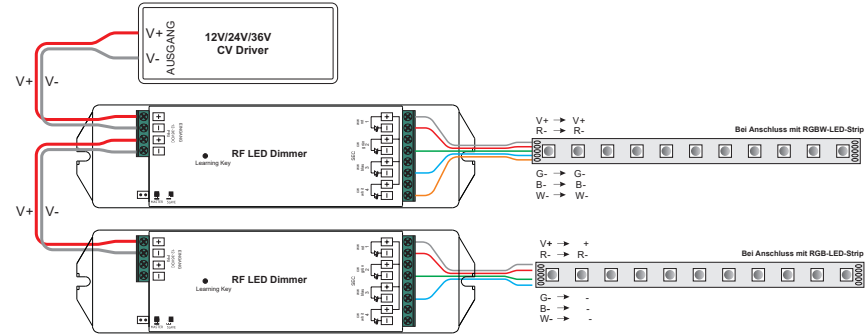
V+
V-
AUSGANG
12V/24V/36V
CV Driver

V+ V-

RF LED Dimmer
Learning Key

V+ → V+
R- → R-
Bei Anschluss mit RGBW-LED-Strip
G- → G-
B- → B-
W- → W-

V+ V-

RF LED Dimmer
Learning Key

V+ → +
R- → R-
Bei Anschluss mit RGB-LED-Strip
G- → -
B- → B-
W- → -